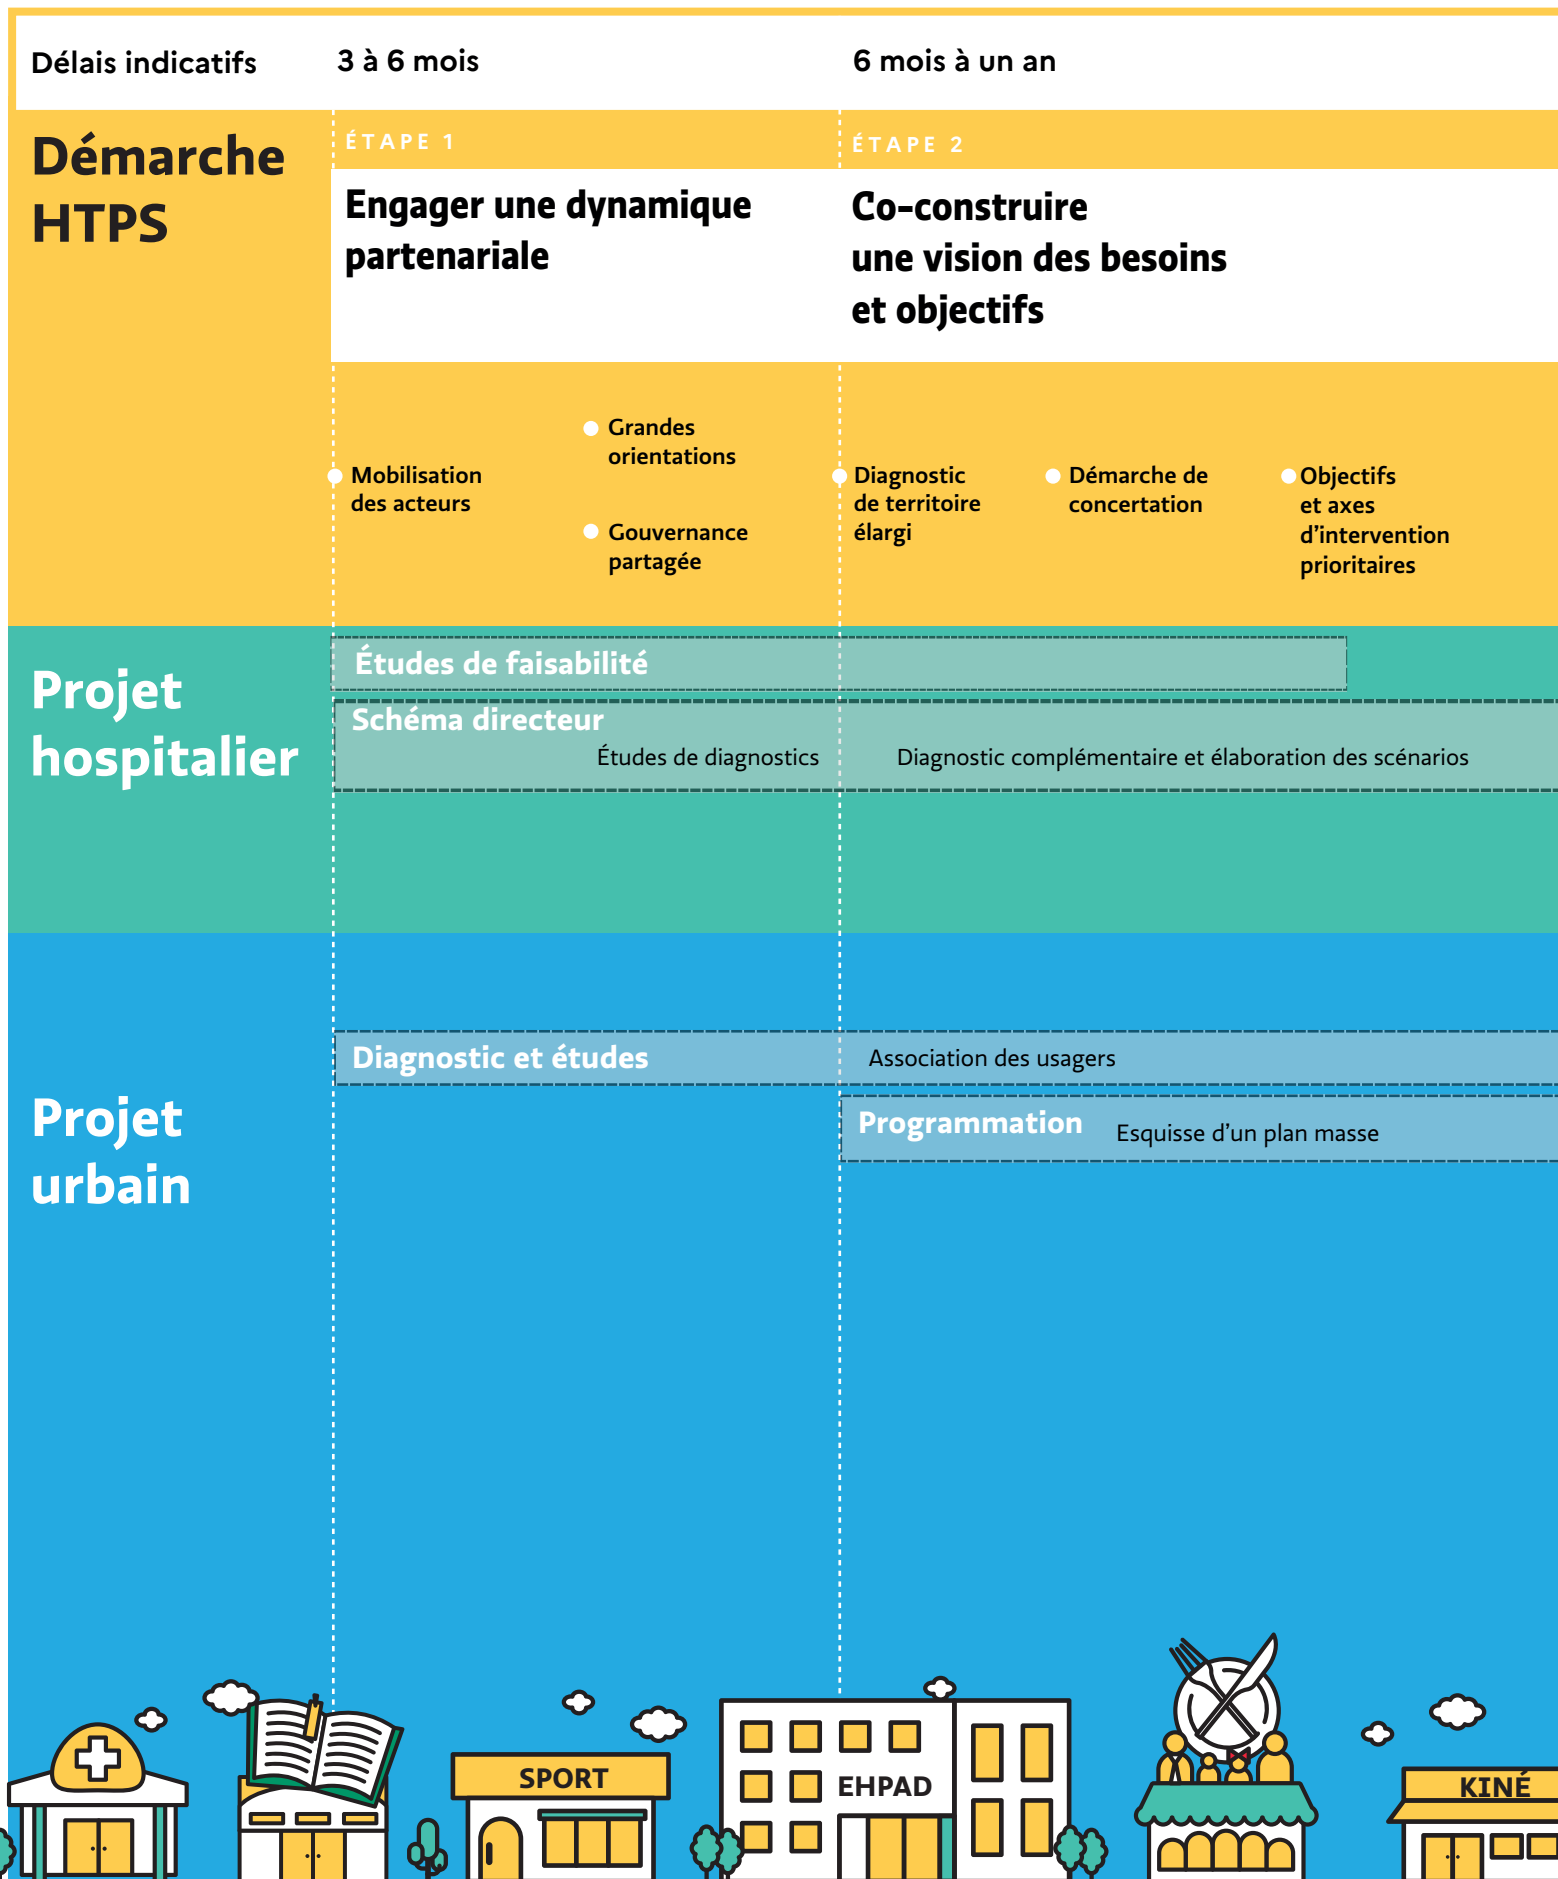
Délais indicatifs

3 à 6 mois

6 mois à un an

Démarche HTPS

ÉTAPE 1

Engager une dynamique partenariale

ÉTAPE 2

Co-construire une vision des besoins et objectifs

Mobilisation des acteurs

Grandes orientations

Gouvernance partagée

Diagnostic de territoire élargi

Démarche de concertation

Objectifs et axes d'intervention prioritaires

Projet hospitalier

Études de faisabilité

Schéma directeur

Études de diagnostics

Diagnostic complémentaire et élaboration des scénarios

Projet urbain

Diagnostic et études

Association des usagers

Programmation

Esquisse d'un plan masse

SPORT

EHPAD

KINÉ